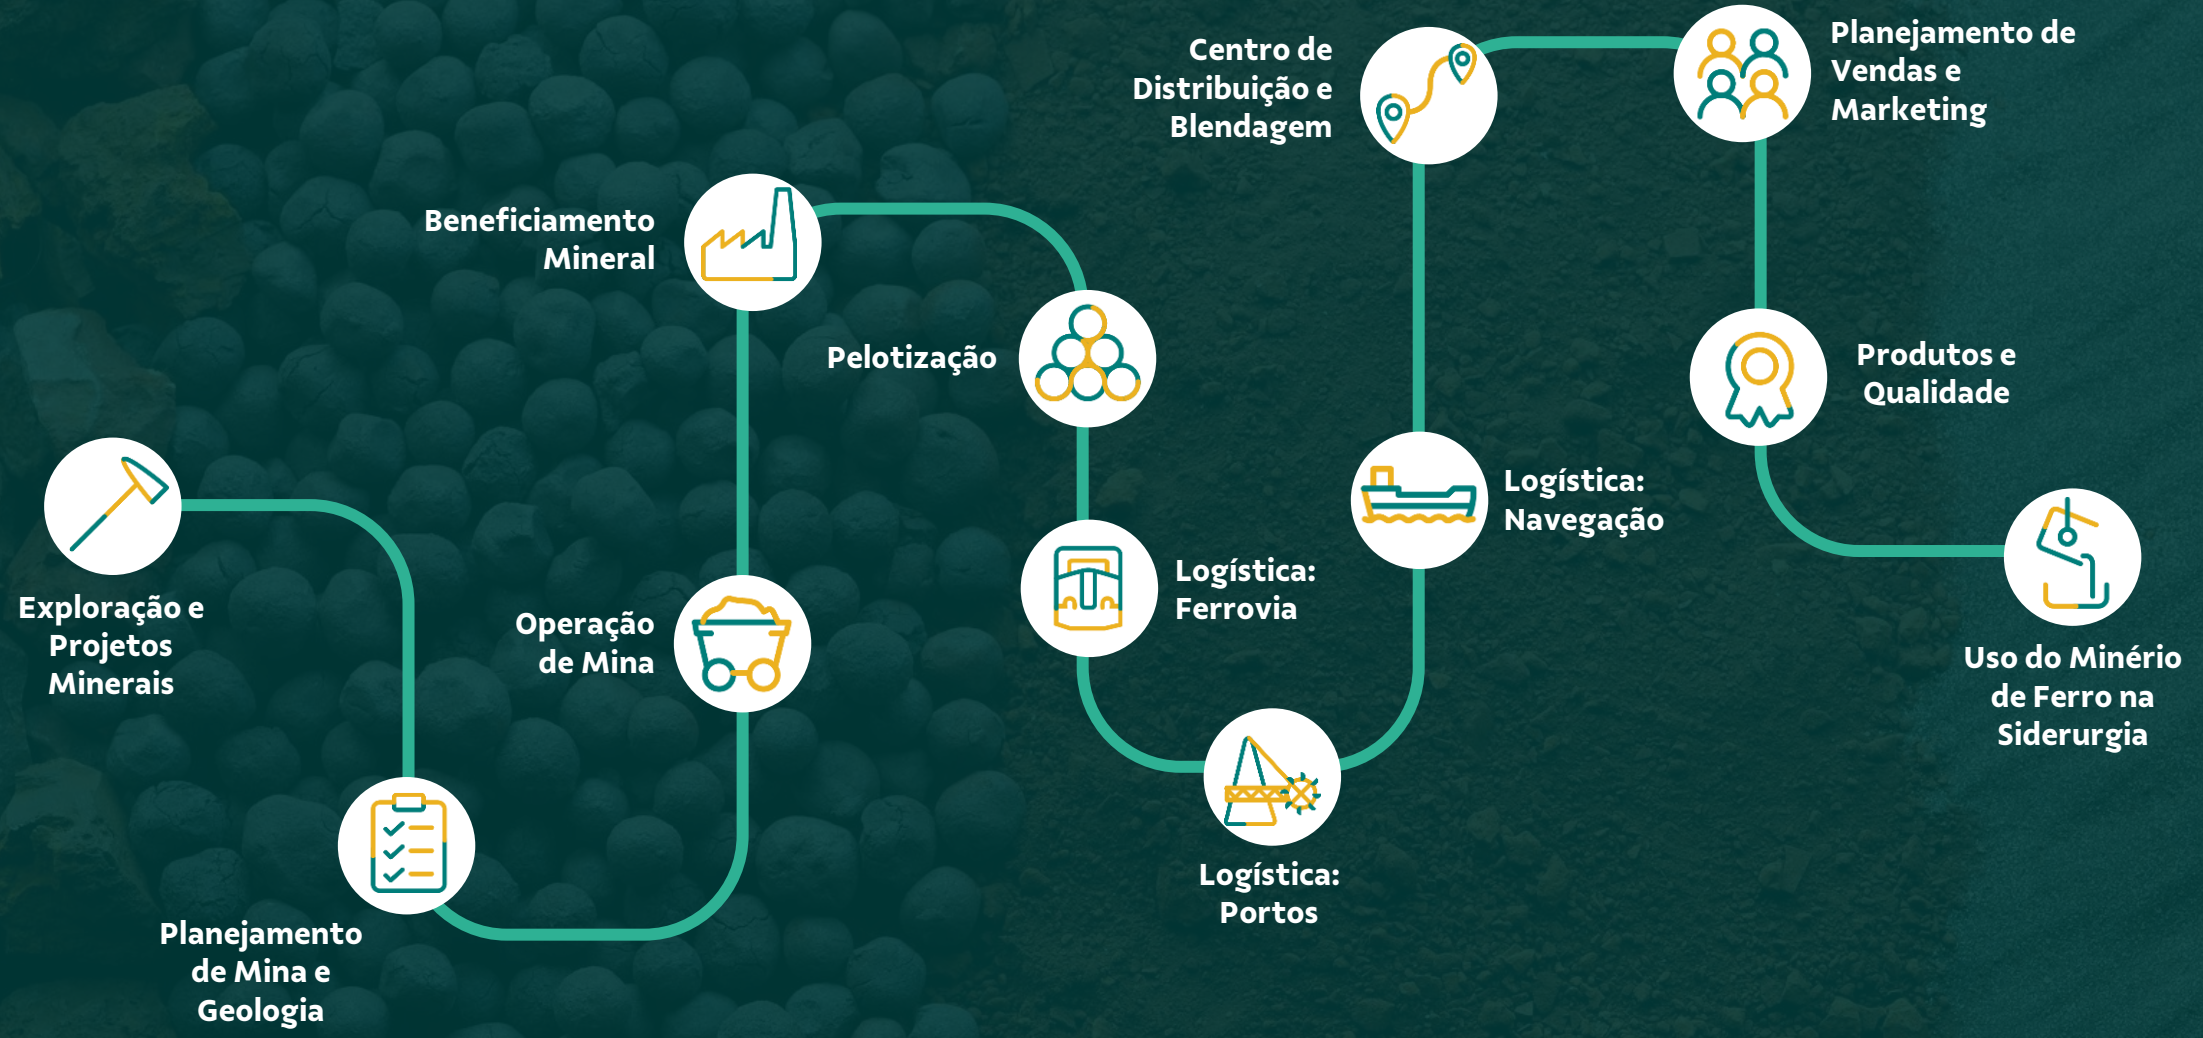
Exploração e Projetos Minerais

Planejamento de Mina e Geologia

Operação de Mina

Beneficiamento Mineral

Pelotização

Logística: Ferrovia

Logística: Portos

Logística: Navegação

Centro de Distribuição e Blendagem

Planejamento de Vendas e Marketing

Produtos e Qualidade

Uso do Minério de Ferro na Siderurgia